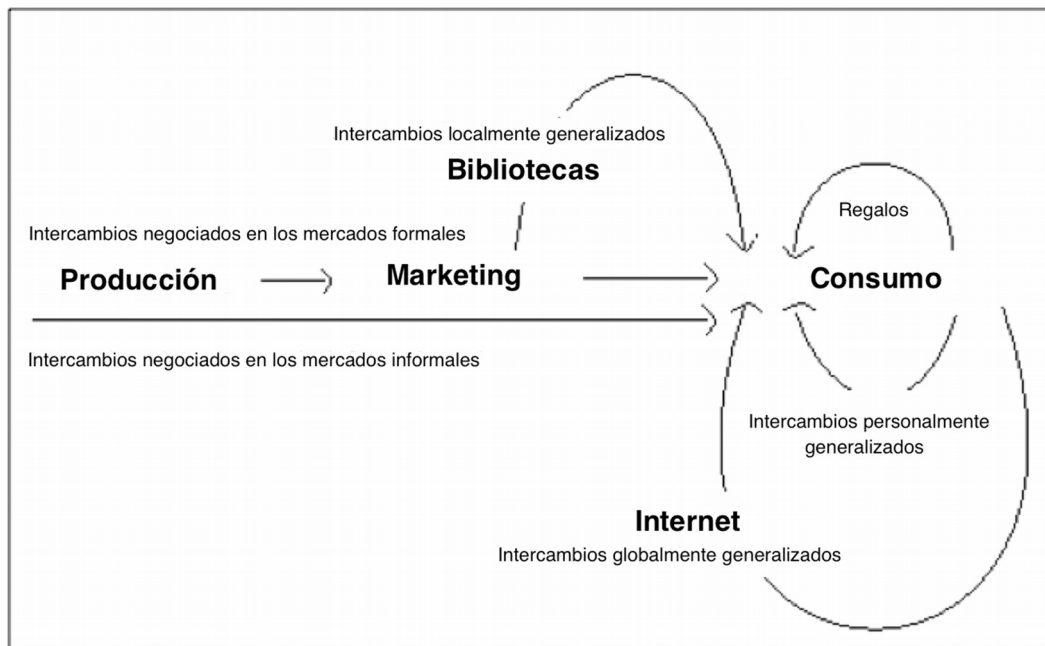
Intercambios localmente generalizados

Bibliotecas

Regalos

Intercambios negociados en los mercados formales

Producción

Marketing

Consumo

Intercambios negociados en los mercados informales

Intercambios personalmente generalizados

Internet

Intercambios globalmente generalizados